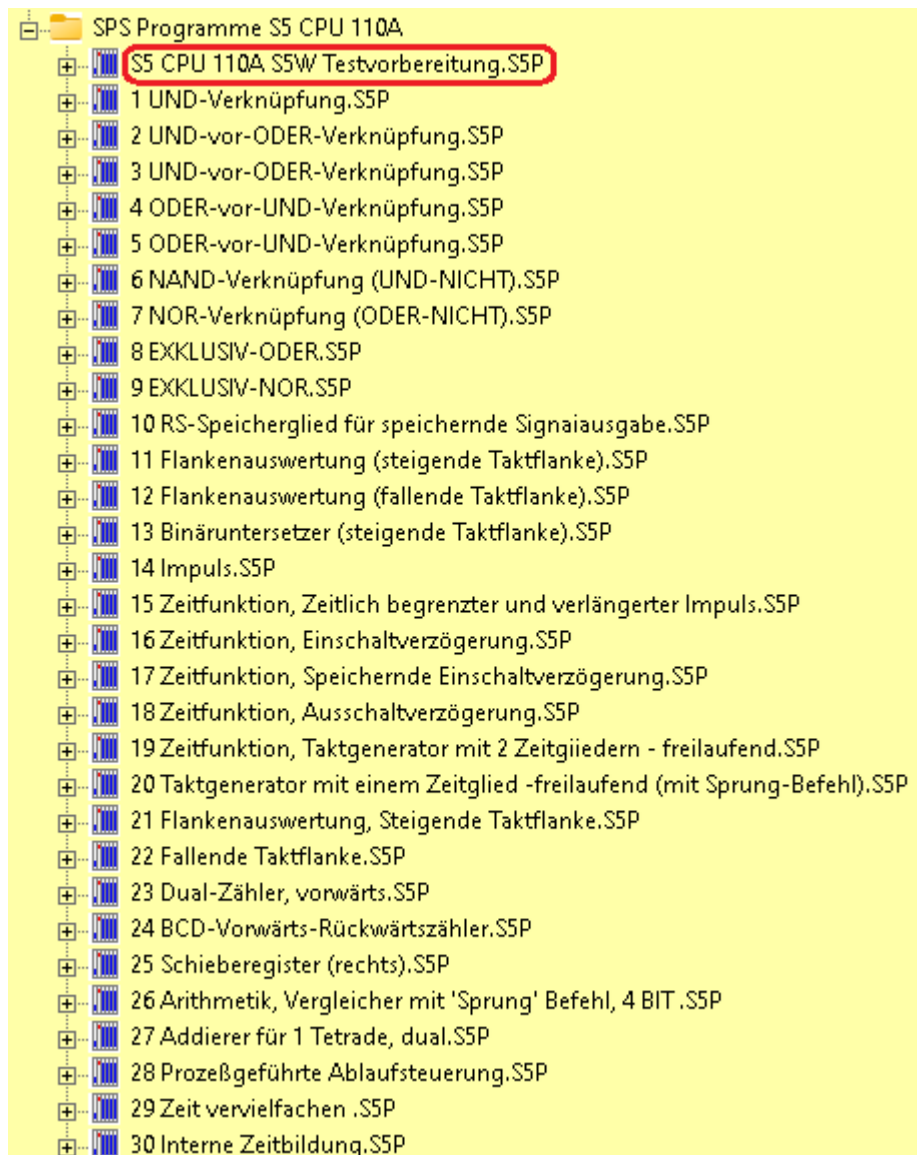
SPS Programme S5 CPU 110A
S5 CPU 110A S5W Testvorbereitung.S5P
1 UND-Verknüpfung.S5P
2 UND-vor-ODER-Verknüpfung.S5P
3 UND-vor-ODER-Verknüpfung.S5P
4 ODER-vor-UND-Verknüpfung.S5P
5 ODER-vor-UND-Verknüpfung.S5P
6 NAND-Verknüpfung (UND-NICHT).S5P
7 NOR-Verknüpfung (ODER-NICHT).S5P
8 EXKLUSIV-ODER.S5P
9 EXKLUSIV-NOR.S5P
10 RS-Speicherglied für speichernde Signaiausgabe.S5P
11 Flankenauswertung (steigende Taktflanke).S5P
12 Flankenauswertung (fallende Taktflanke).S5P
13 Binäruntersetzer (steigende Taktflanke).S5P
14 Impuls.S5P
15 Zeitfunktion, Zeitlich begrenzter und verlängerter Impuls.S5P
16 Zeitfunktion, Einschaltverzögerung.S5P
17 Zeitfunktion, Speichernde Einschaltverzögerung.S5P
18 Zeitfunktion, Ausschaltverzögerung.S5P
19 Zeitfunktion, Taktgenerator mit 2 Zeitgiiedern - freilaufend.S5P
20 Taktgenerator mit einem Zeitglied -freilaufend (mit Sprung-Befehl).S5P
21 Flankenauswertung, Steigende Taktflanke.S5P
22 Fallende Taktflanke.S5P
23 Dual-Zähler, vorwärts.S5P
24 BCD-Vorwärts-Rückwärtszähler.S5P
25 Schieberegister (rechts).S5P
26 Arithmetik, Vergleicher mit 'Sprung' Befehl, 4 BIT .S5P
27 Addierer für 1 Tetrade, dual.S5P
28 Prozeßgeführte Ablaufsteuerung.S5P
29 Zeit vervielfachen .S5P
30 Interne Zeitbildung.S5P